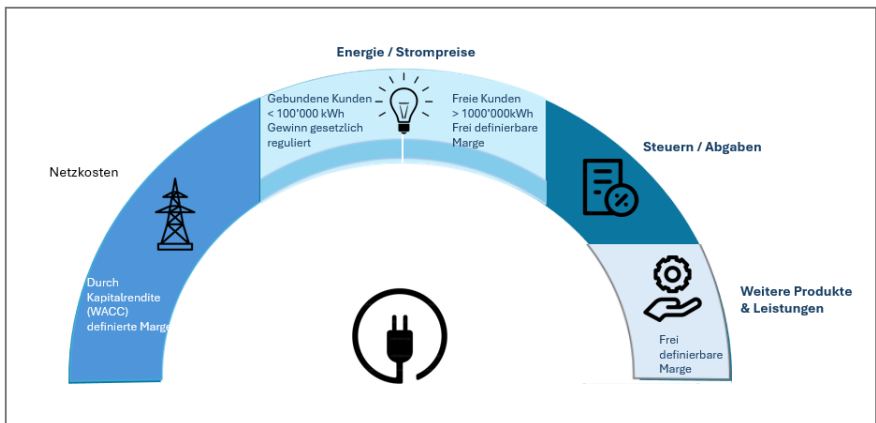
Energie / Strompreise

Netzkosten

Durch Kapitalrendite (WACC) definierte Marge

Gebundene Kunden < 100'000 kWh Gewinn gesetzlich reguliert

Freie Kunden > 1000'000kWh Frei definierbare Marge

Steuern / Abgaben

Weitere Produkte & Leistungen

Frei definierbare Marge